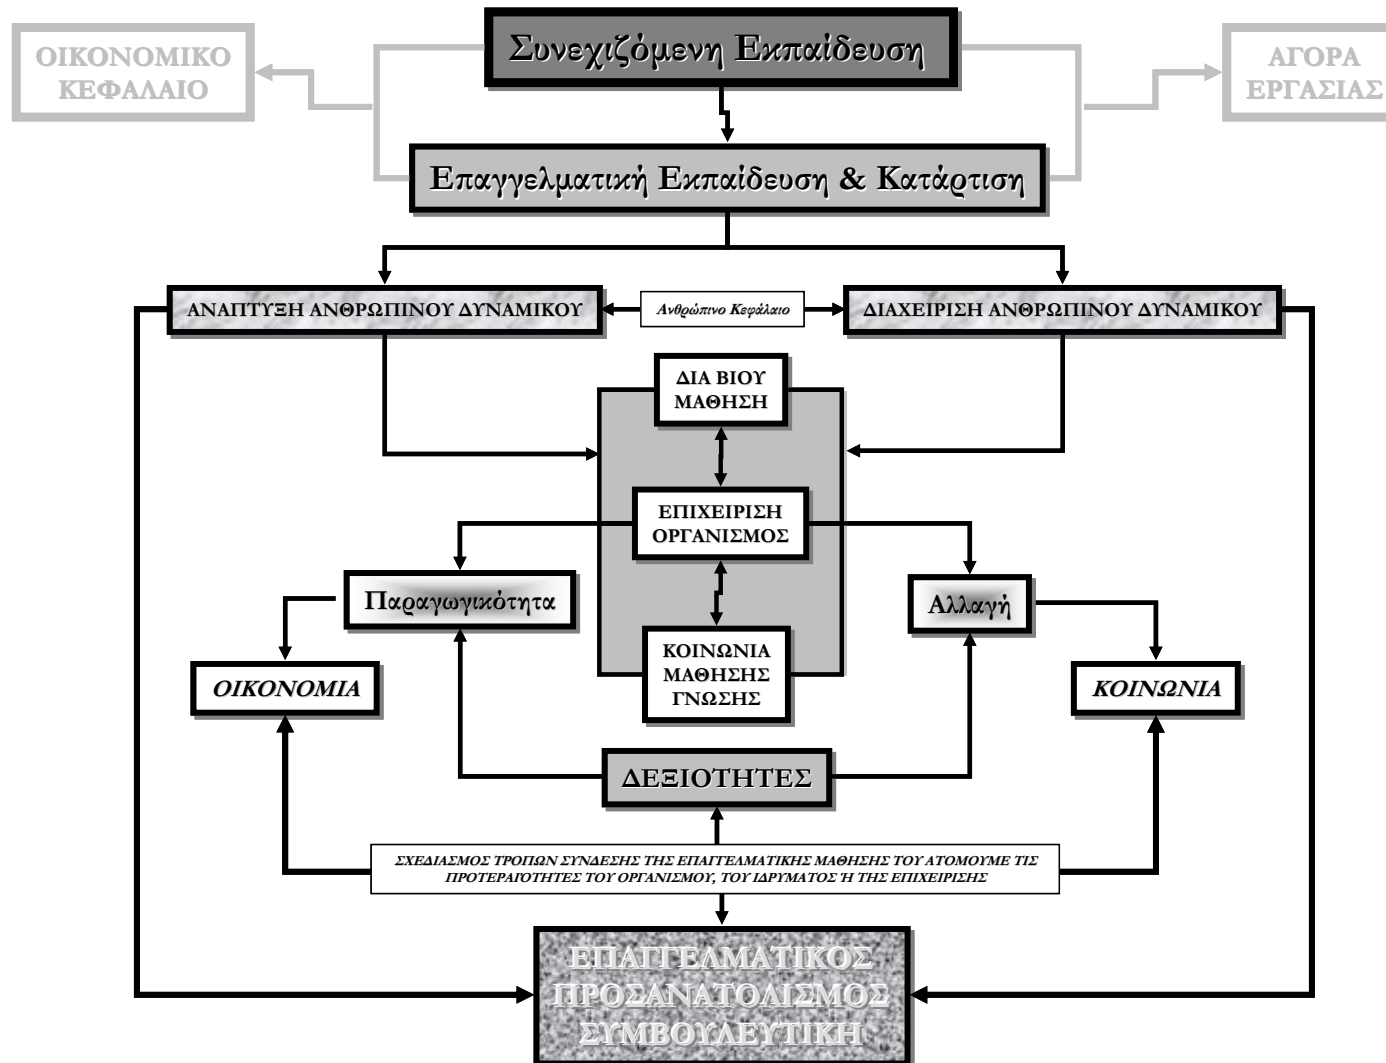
ΟΙΚΟΝΟΜΙΚΟ ΚΕΦΑΛΑΙΟ

Συνεχιζόμενη Εκπαίδευση

ΑΓΟΡΑ ΕΡΓΑΣΙΑΣ

Επαγγελματική Εκπαίδευση & Κατάρτιση

ΑΝΑΠΤΥΞΗ ΑΝΘΡΩΠΙΝΟΥ ΔΥΝΑΜΙΚΟΥ

Ανθρώπινο Κεφάλαιο

ΔΙΑΧΕΙΡΙΣΗ ΑΝΘΡΩΠΙΝΟΥ ΔΥΝΑΜΙΚΟΥ

ΔΙΑ ΒΙΟΥ ΜΑΘΗΣΗ

ΕΠΙΧΕΙΡΙΣΗ ΟΡΓΑΝΙΣΜΟΣ

Παραγωγικότητα

Αλλαγή

ΚΟΙΝΩΝΙΑ ΜΑΘΗΣΗΣ ΓΝΩΣΗΣ

ΟΙΚΟΝΟΜΙΑ

ΚΟΙΝΩΝΙΑ

ΔΕΞΙΟΤΗΤΕΣ

ΣΧΕΔΙΑΣΜΟΣ ΤΡΟΠΩΝ ΣΥΝΔΕΣΗΣ ΤΗΣ ΕΠΑΓΓΕΛΜΑΤΙΚΗΣ ΜΑΘΗΣΗΣ ΤΟΥ ΑΤΟΜΟΥ ΜΕ ΤΙΣ ΠΡΟΤΕΡΑΙΟΤΗΤΕΣ ΤΟΥ ΟΡΓΑΝΙΣΜΟΥ, ΤΟΥ ΙΔΡΥΜΑΤΟΣ Ή ΤΗΣ ΕΠΙΧΕΙΡΙΣΗΣ

ΕΠΑΓΓΕΛΜΑΤΙΚΟΣ ΠΡΟΣΑΝΑΤΟΛΙΣΜΟΣ ΣΥΜΒΟΥΛΕΥΤΙΚΗ